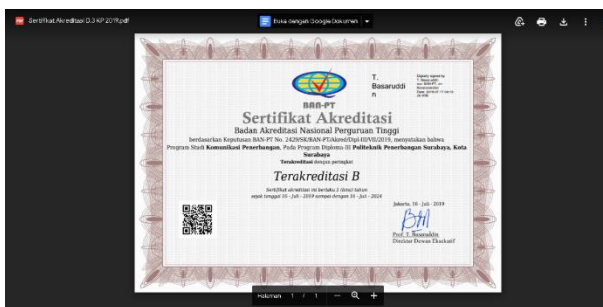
Sertifikat Akreditasi D3 KP 2019.pdf

Buka dengan Google Dokumen

T. Basaruddin

Digitally signed by T. Basaruddin

BAN-PT

Sertifikat Akreditasi

Badan Akreditasi Nasional Perguruan Tinggi

berdasarkan Keputusan BAN-PT No. 2429/SK/BAN-PT/Akred/Dipl-III/VII/2019, menyatakan bahwa Program Studi Komunikasi Penerbangan, Pada Program Diploma III Politeknik Penerbangan Surabaya, Kota Surabaya

Terakreditasi dengan peringkat

Terakreditasi B

Sertifikat akreditasi ini berlaku 5 (lima) tahun sejak tanggal 10 - Juli - 2019 sampai dengan 10 - Juli - 2024

Jakarta, 10 - Juli - 2019

Prof. T. Basaruddin
Direktur Dewan Eksekutif

Halaman 1 / 1